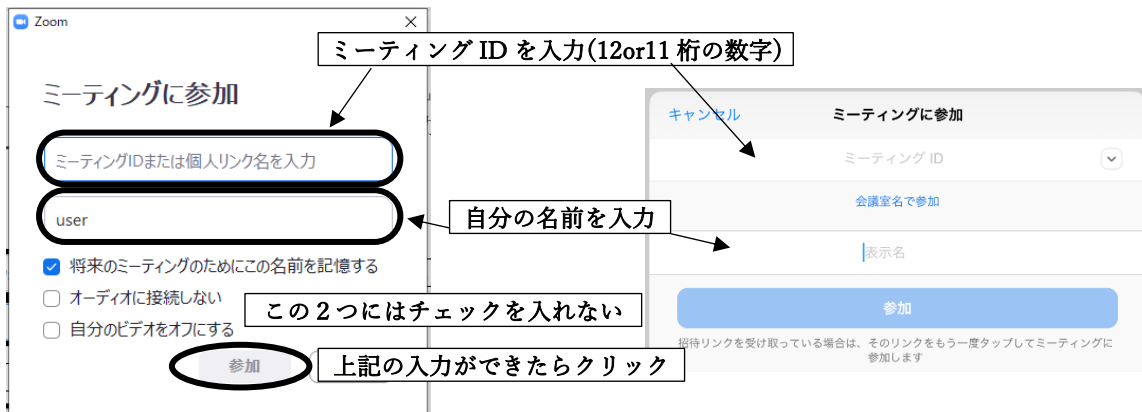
Zoom

ミーティングに参加

ミーティングIDまたは個人リンク名を入力

user

将来のミーティングのためにこの名前を記憶する

オーディオに接続しない

自分のビデオをオフにする

参加

ミーティング ID を入力(12or11 桁の数字)

自分の名前を入力

この２つにはチェックを入れない

上記の入力ができたらクリック

キャンセル

ミーティングに参加

ミーティング ID

会議室名で参加

表示名

参加

招待リンクを受け取っている場合は、そのリンクをもう一度タップしてミーティングに参加します